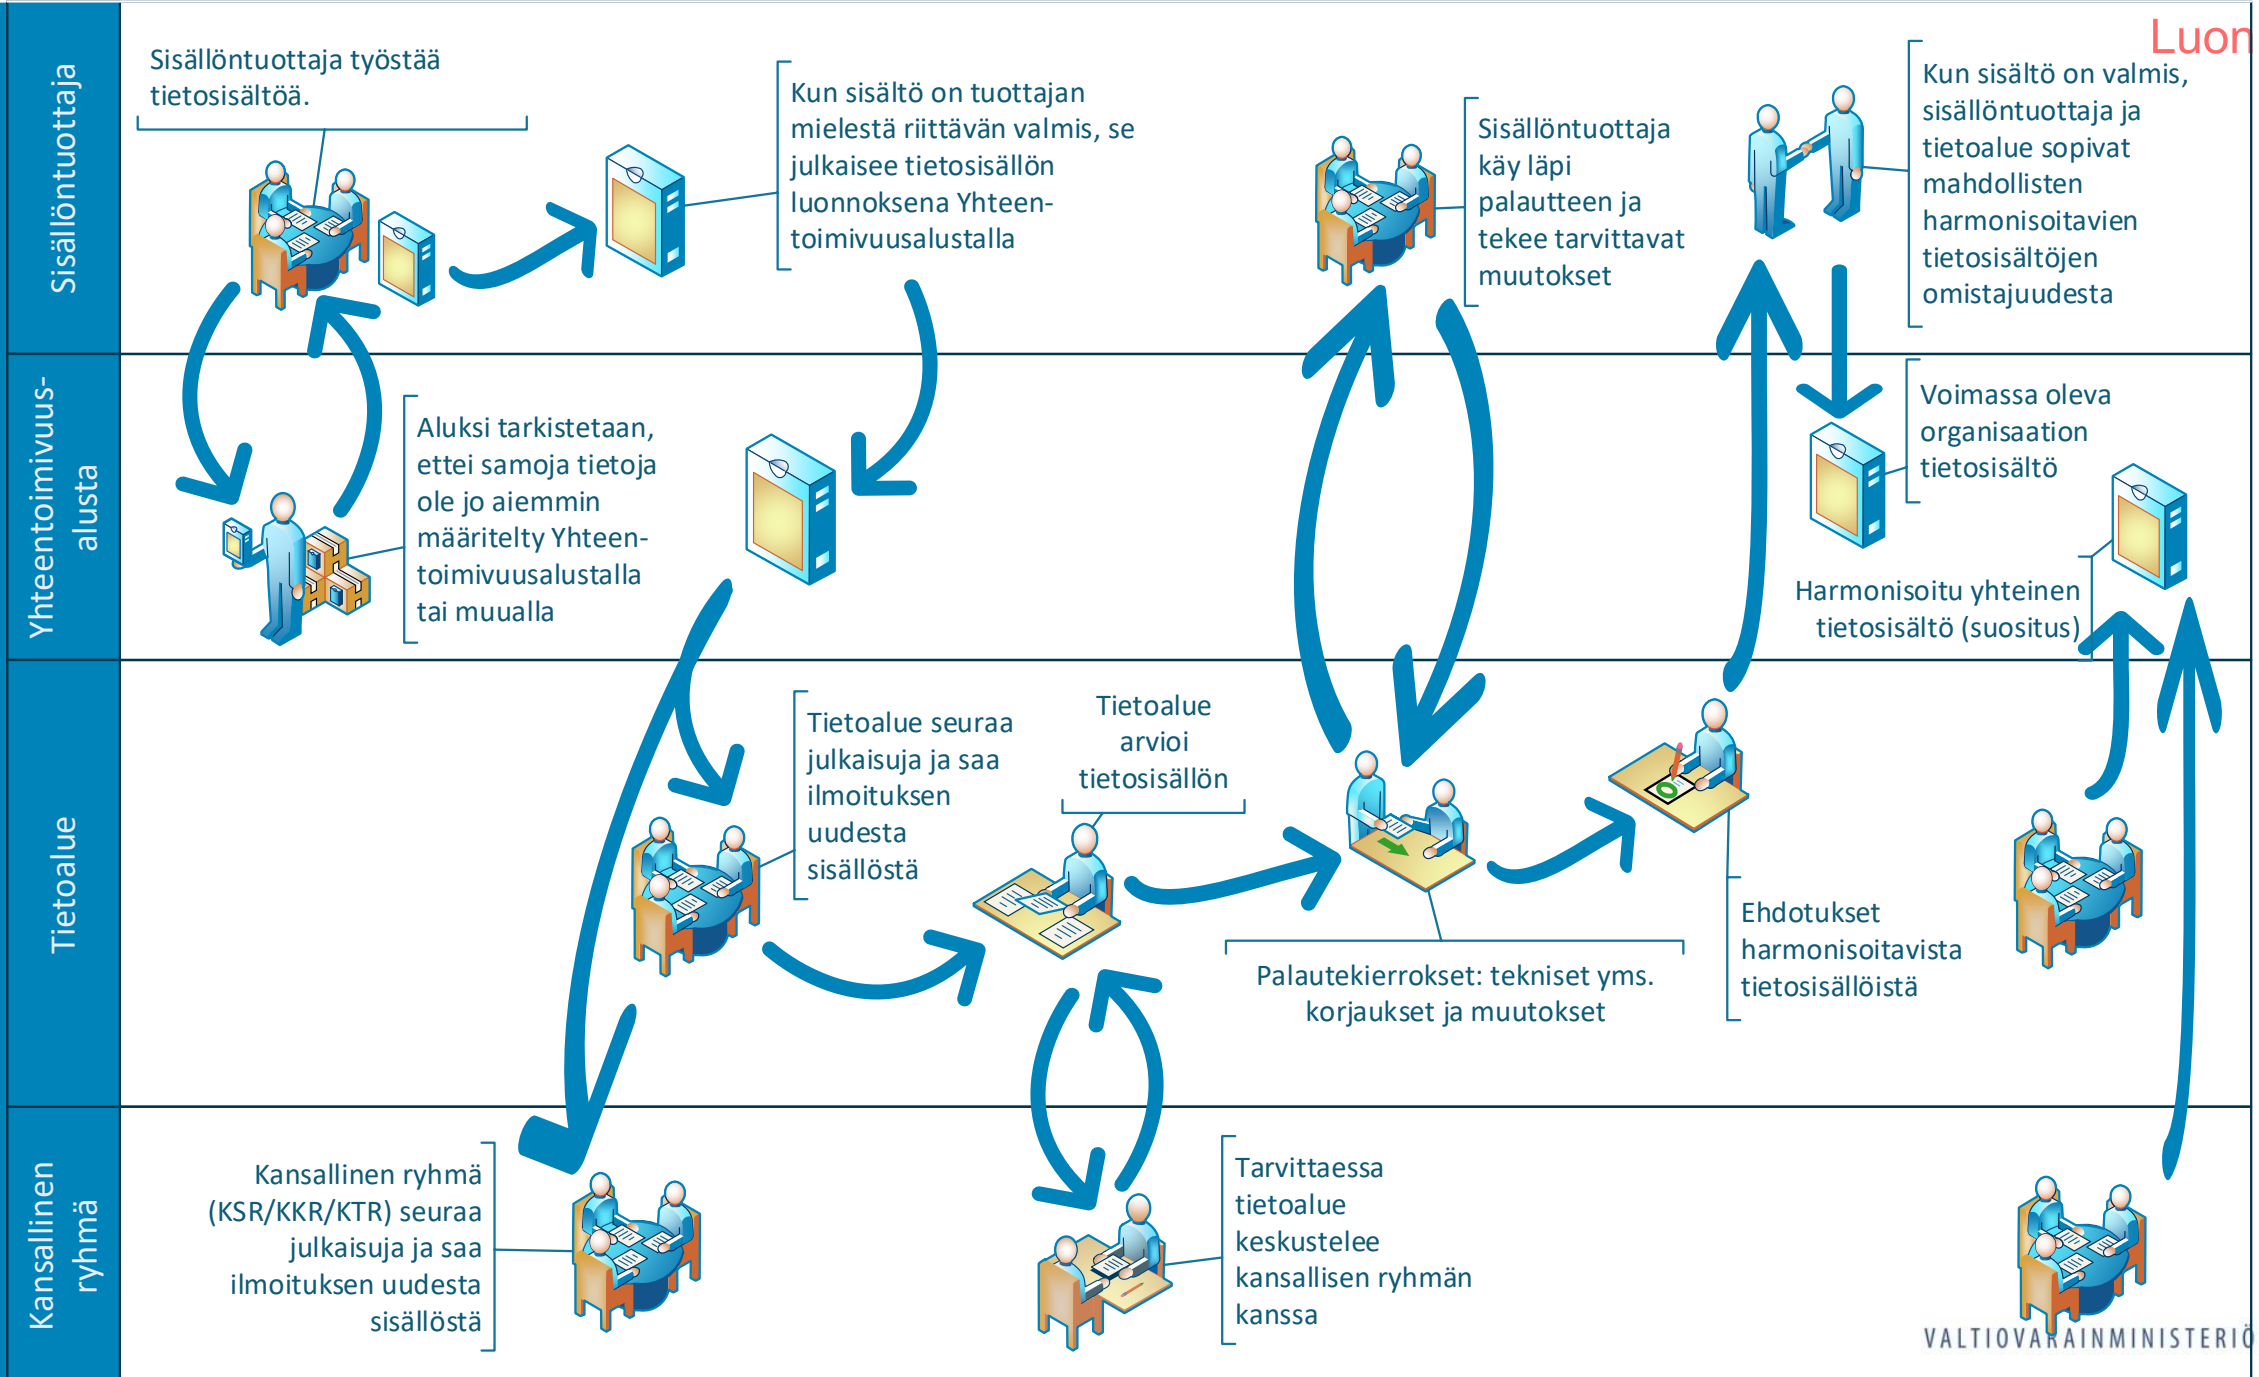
Luon

Sisällöntuottaja

Yhteentoimivuus-alusta

Tietoalue

Kansallinen ryhmä

Sisällöntuottaja työstää tietosisältöä.

Kun sisältö on tuottajan mielestä riittävän valmis, se julkaisee tietosisällön luonnoksena Yhteentoimivuusalustalla

Sisällöntuottaja käy läpi palautteen ja tekee tarvittavat muutokset

Kun sisältö on valmis, sisällöntuottaja ja tietoalue sopivat mahdollisten harmonisoitavien tietosisältöjen omistajuudesta

Aluksi tarkistetaan, ettei samoja tietoja ole jo aiemmin määritelty Yhteentoimivuusalustalla tai muualla

Voimassa oleva organisaation tietosisältö

Harmonisoitu yhteinen tietosisältö (suositus)

Tietoalue seuraa julkaisuja ja saa ilmoituksen uudesta sisällöstä

Tietoalue arvioi tietosisällön

Palautekierrokset: tekniset yms. korjaukset ja muutokset

Ehdotukset harmonisoitavista tietosisällöistä

Kansallinen ryhmä (KSR/KKR/KTR) seuraa julkaisuja ja saa ilmoituksen uudesta sisällöstä

Tarvittaessa tietoalue keskustelee kansallisen ryhmän kanssa

VALTIOVARAINMINISTERIÖ